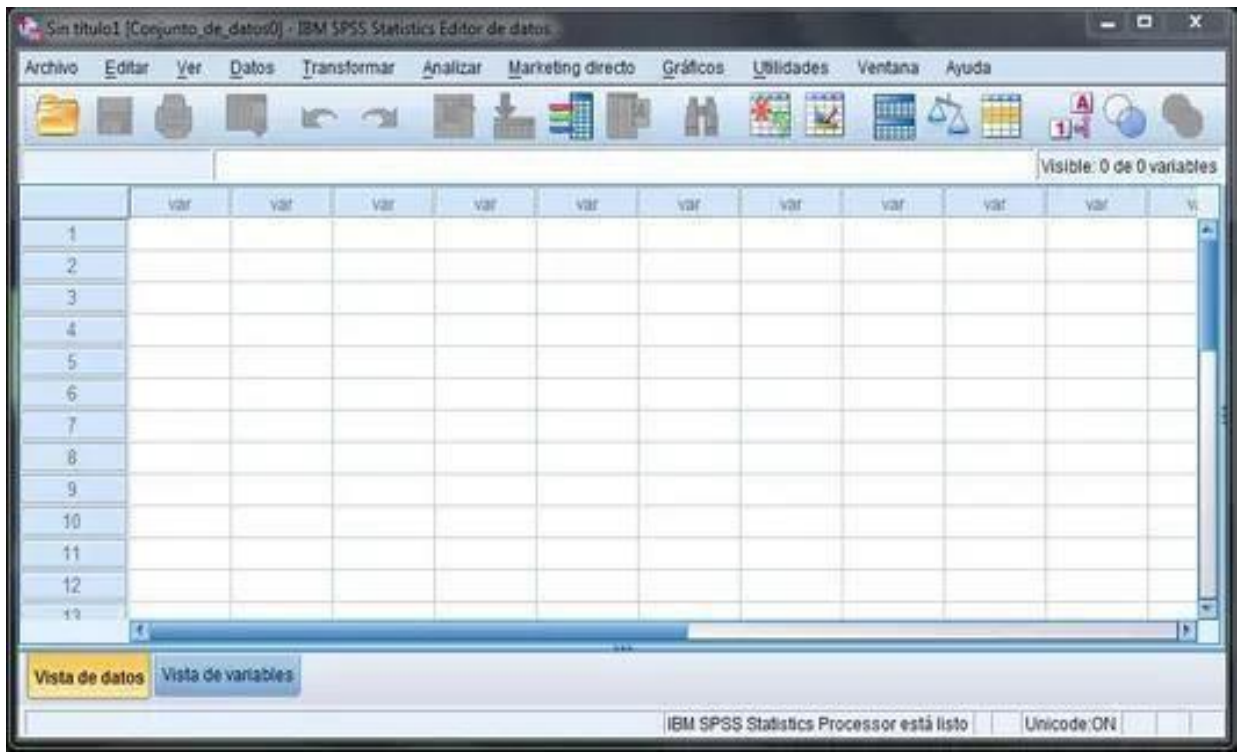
Sin título1 [Conjunto_de_datos0] - IBM SPSS Statistics Editor de datos

Archivo Editar Ver Datos Transformar Analizar Marketing directo Gráficos Utilidades Ventana Ayuda

Visible: 0 de 0 variables

| | var | var | var | var | var | var | var | var | var | var | v |
|---|---|---|---|---|---|---|---|---|---|---|---|
| 1 | | | | | | | | | | | |
| 2 | | | | | | | | | | | |
| 3 | | | | | | | | | | | |
| 4 | | | | | | | | | | | |
| 5 | | | | | | | | | | | |
| 6 | | | | | | | | | | | |
| 7 | | | | | | | | | | | |
| 8 | | | | | | | | | | | |
| 9 | | | | | | | | | | | |
| 10 | | | | | | | | | | | |
| 11 | | | | | | | | | | | |
| 12 | | | | | | | | | | | |
| 13 | | | | | | | | | | | |

Vista de datos Vista de variables

IBM SPSS Statistics Processor está listo Unicode:ON